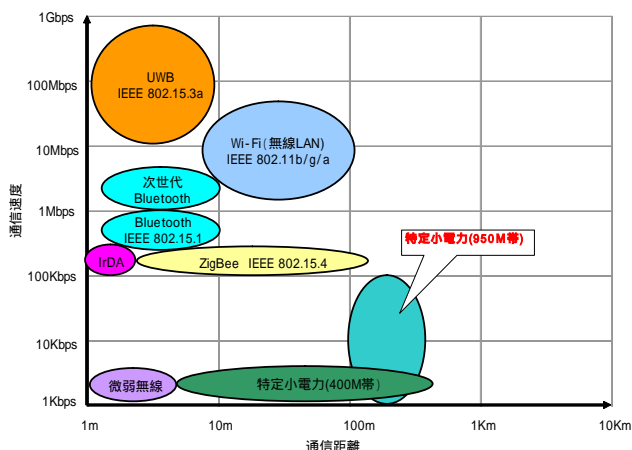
1Gbps
100Mbps
10Mbps
1Mbps
100Kbps
10Kbps
1Kbps

通信速度

UWB
IEEE 802.15.3a

Wi-Fi(無線LAN)
IEEE 802.11b/g/a

次世代
Bluetooth

Bluetooth
IEEE 802.15.1

IrDA

ZigBee IEEE 802.15.4

特定小電力(950M帯)

微弱無線

特定小電力(400M帯)

1m
10m
100m
1Km
10Km

通信距離